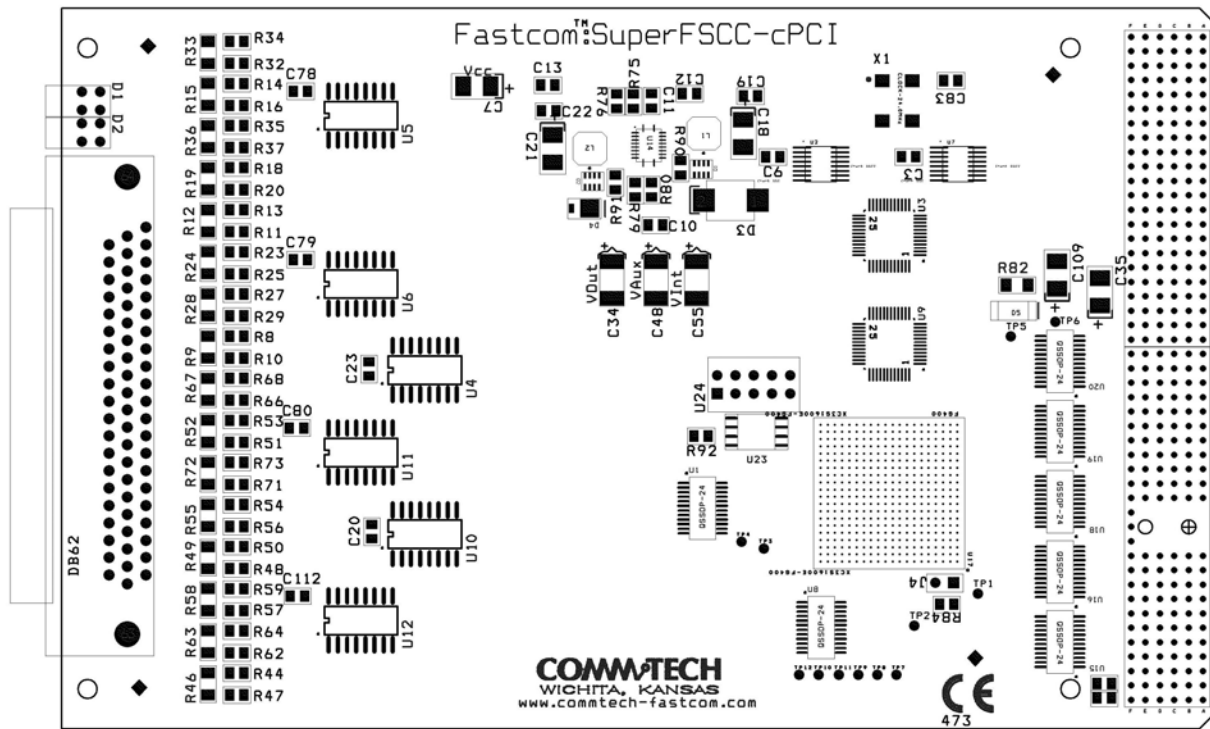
Fastcom™:SuperFSCC-cPCI

R33 R34
R32
R14
R15 R16
R35
R36 R37
R18
R19 R20
R13
R12 R11
R23
R24 R25
R27
R28 R29
R8
R9 R10
R68
R67 R66
R53
R52 R51
R73
R72 R71
R54
R55 R56
R50
R49 R48
R59
R58 R57
R64
R63 R62
R44
R46 R47

D1 D2
DB62

C78
U5
C79
U6
C23
U4
C80
U11
C20
U10
C112
U12

Vcc
C7
C13
C22
C21
R76
R75
C12
C11
C19
C18
R90
C6
R80
R79
R91
C10
D3
X1
C83
C3
U3
U9
25
1
VOut
VAux
VInt
C34
C48
C55
R82
C109
C35
D5
TP5
TP6
U24
U23
R92
U1
QSSOP-24
U8
QSSOP-24
J4
TP1
TP2
R84
U20
U19
U18
U16
U15
QSSOP-24
QSSOP-24
QSSOP-24
QSSOP-24
QSSOP-24

COMMTECH
WICHITA, KANSAS
www.commtech-fastcom.com

CE
473